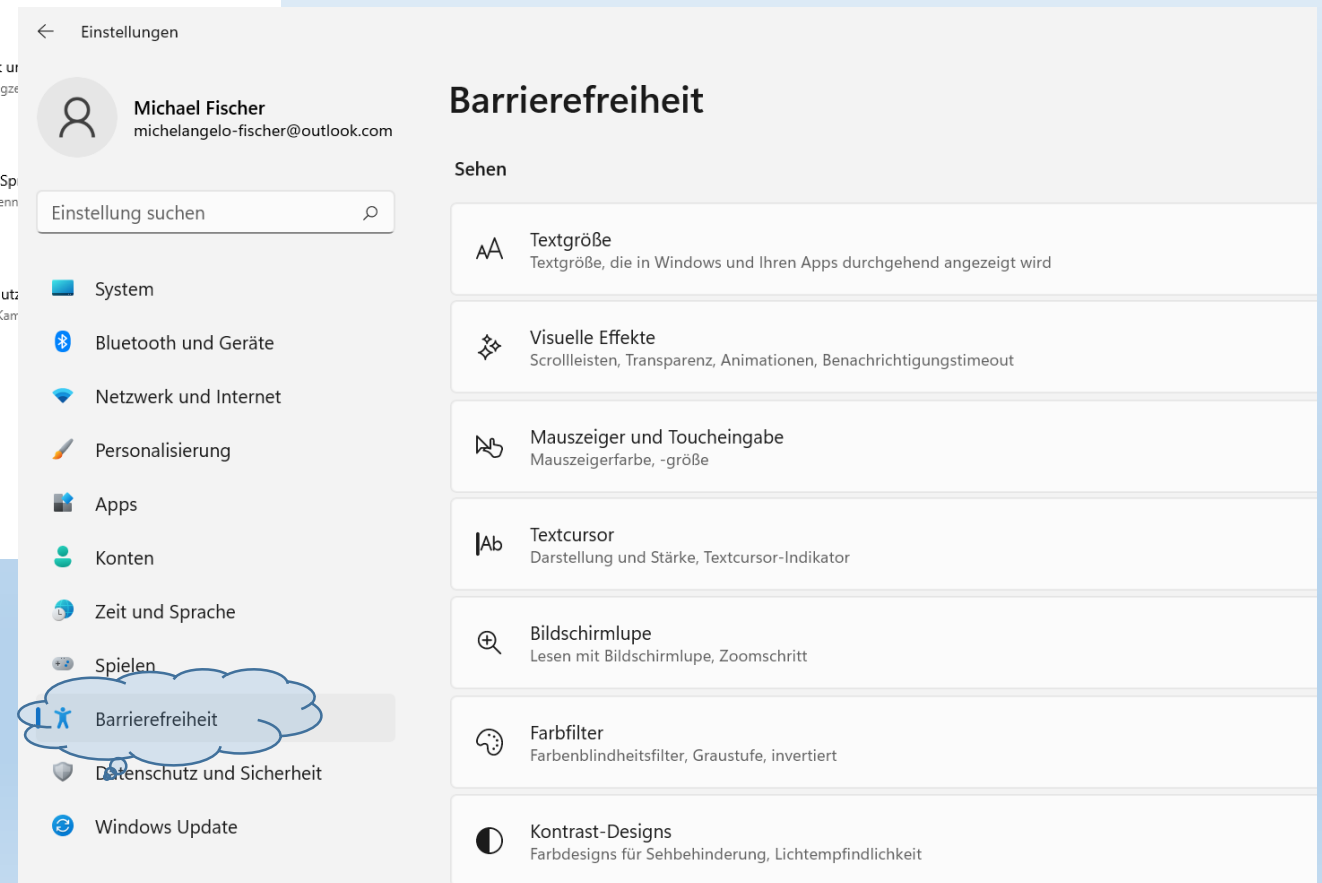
t ur
gze

Spi
enn

utz
Kam

Einstellungen

Michael Fischer
michelangelo-fischer@outlook.com

Einstellung suchen

System

Bluetooth und Geräte

Netzwerk und Internet

Personalisierung

Apps

Konten

Zeit und Sprache

Spielen

Barrierefreiheit

Datenschutz und Sicherheit

Windows Update

Barrierefreiheit

Sehen

Textgröße
Textgröße, die in Windows und Ihren Apps durchgehend angezeigt wird

Visuelle Effekte
Scrollleisten, Transparenz, Animationen, Benachrichtigungstimeout

Mauszeiger und Toucheingabe
Mauszeigerfarbe, -größe

Textcursor
Darstellung und Stärke, Textcursor-Indikator

Bildschirmlupe
Lesen mit Bildschirmlupe, Zoomschritt

Farbfilter
Farbenblindheitsfilter, Graustufe, invertiert

Kontrast-Designs
Farbdesigns für Sehbehinderung, Lichtempfindlichkeit